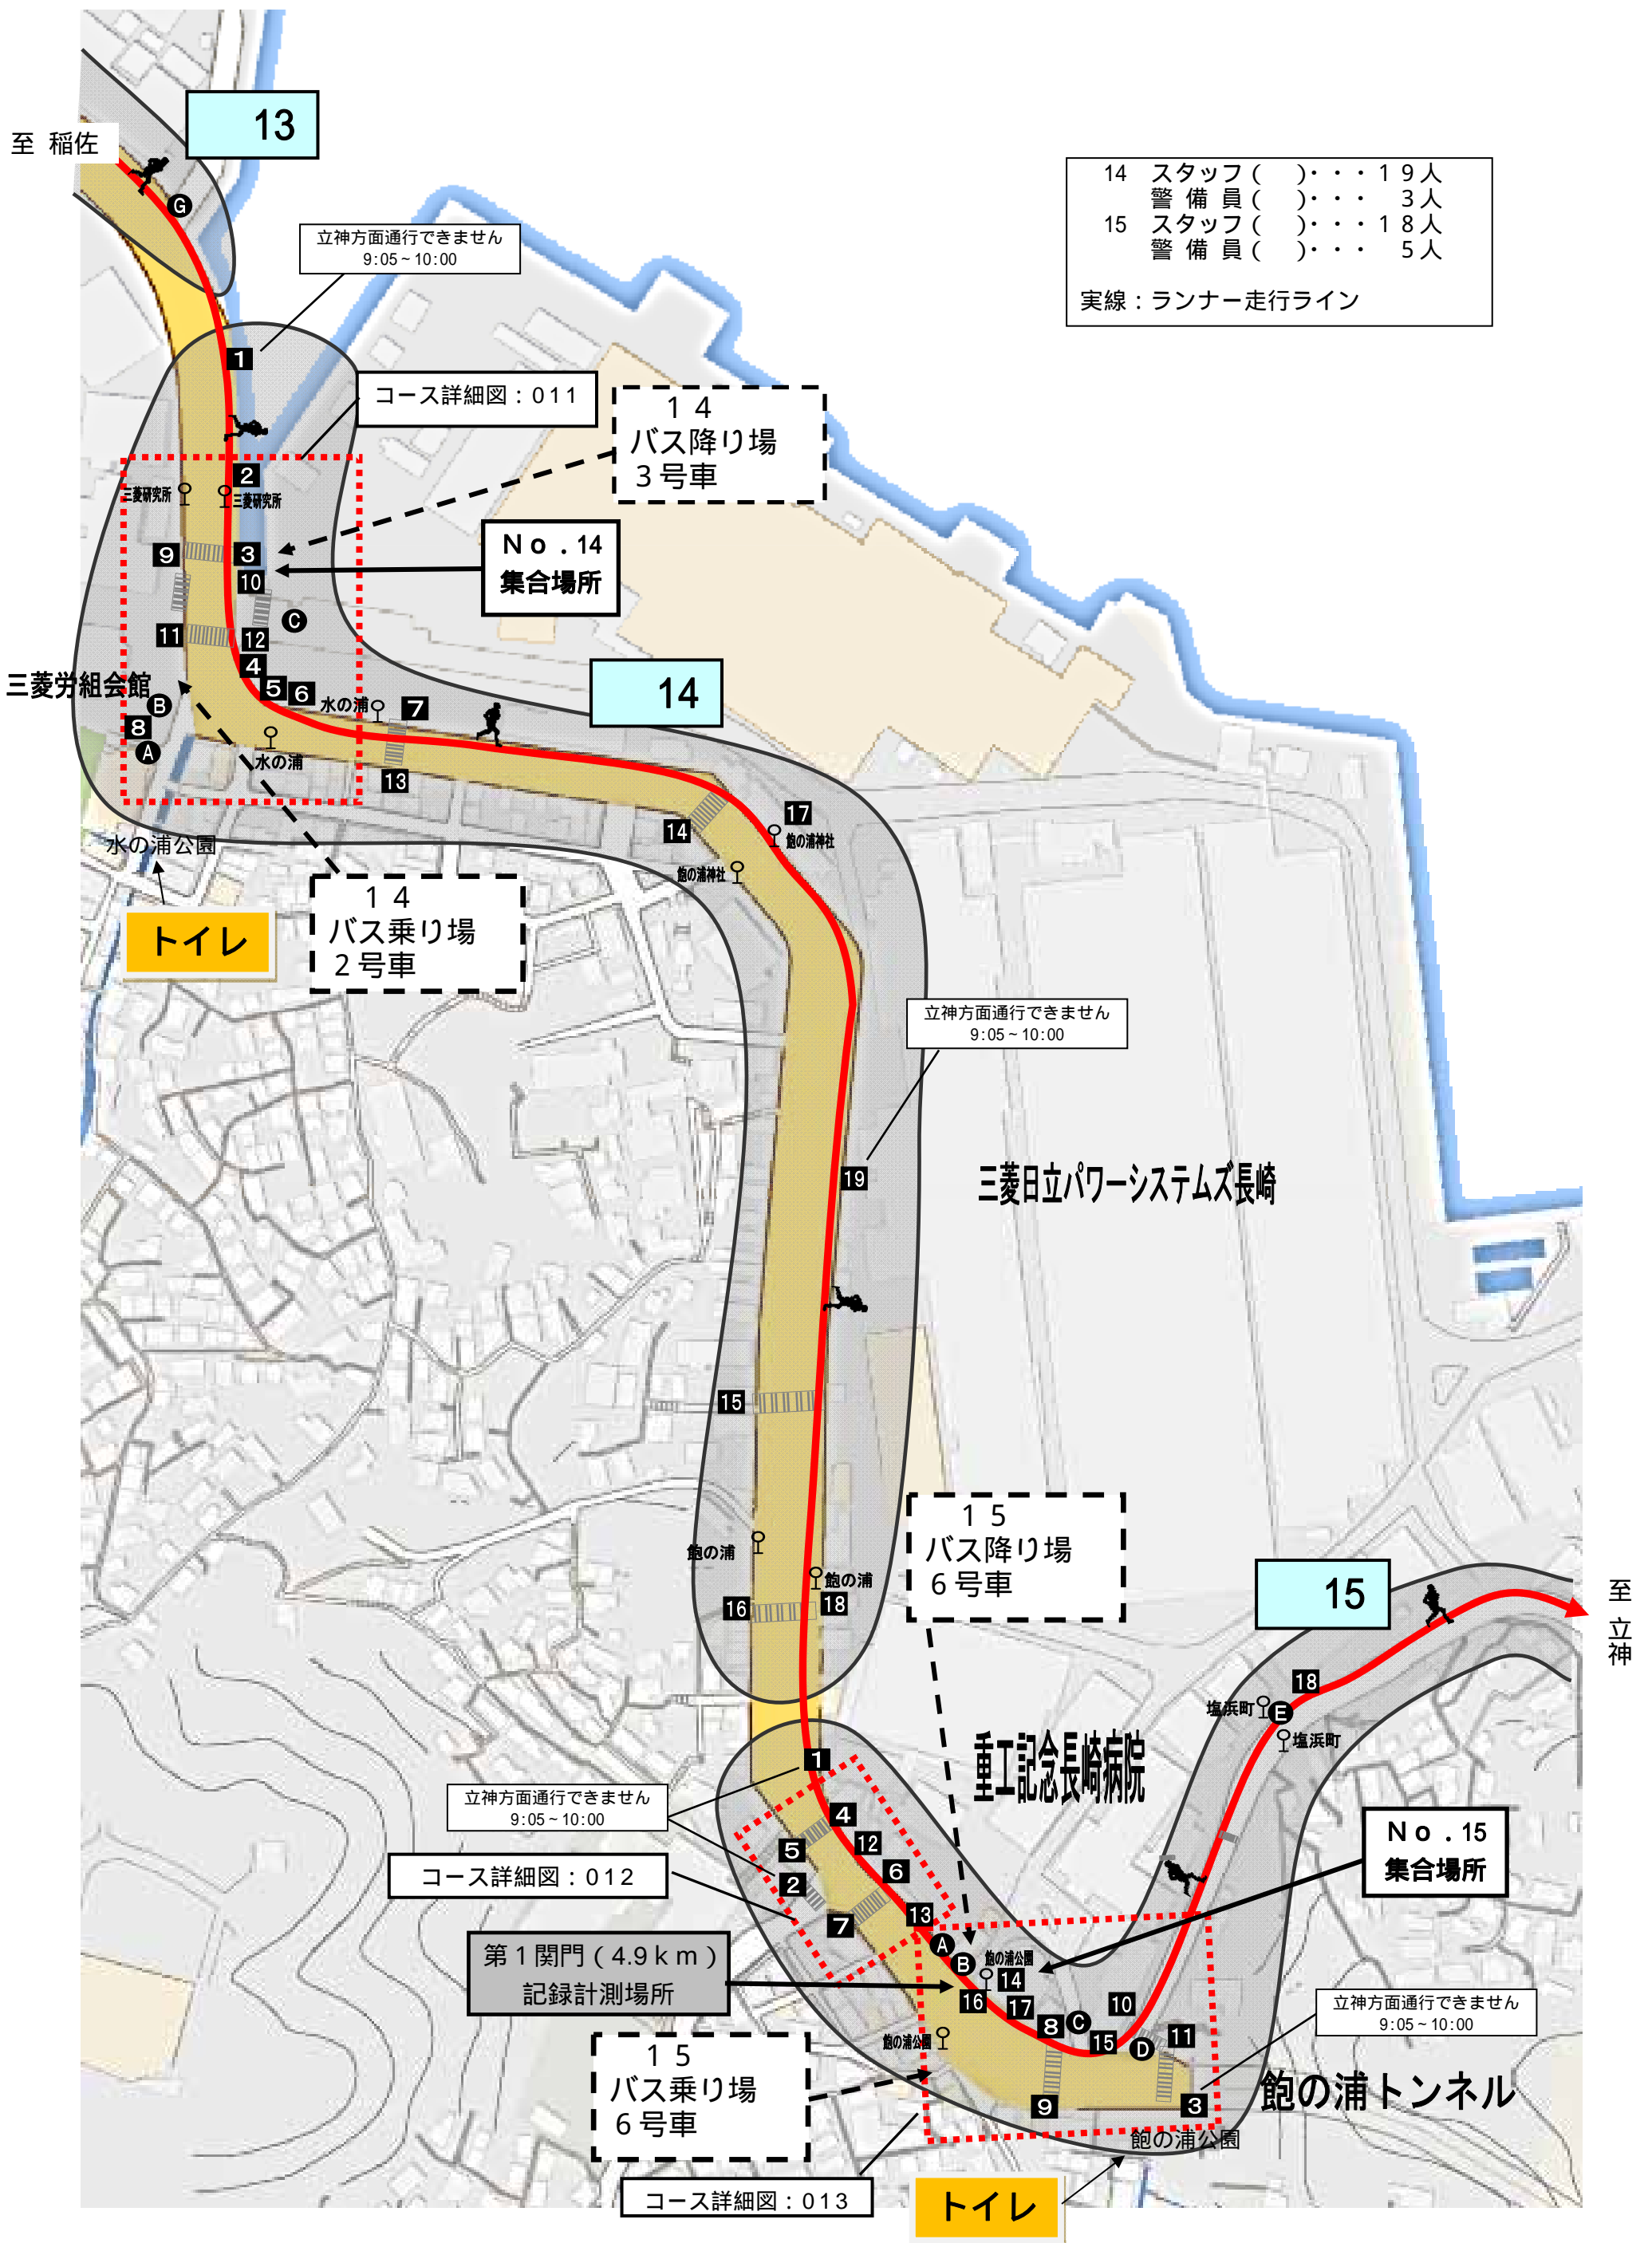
至 稲佐

13

G

立神方面通行できません
9:05～10:00

14 スタッフ（ ）・・・19人
警備員（ ）・・・ 3人
15 スタッフ（ ）・・・18人
警備員（ ）・・・ 5人

実線：ランナー走行ライン

1

コース詳細図：011

14
バス降り場
3号車

2

三菱研究所

三菱研究所

9

3

10

No.14
集合場所

C

11

12

4

三菱労組会館

5

6

水の浦

7

14

B

8

A

水の浦

13

水の浦公園

17

飽の浦神社

14

飽の浦神社

14
バス乗り場
2号車

トイレ

立神方面通行できません
9:05～10:00

19

三菱日立パワーシステムズ長崎

15

飽の浦

飽の浦

15
バス降り場
6号車

16

18

15

至
立神

18

塩浜町

E

塩浜町

1

重工記念長崎病院

4

立神方面通行できません
9:05～10:00

12

5

6

No.15
集合場所

コース詳細図：012

2

7

13

第1関門（4.9km）
記録計測場所

A

B

飽の浦公園

14

16

17

10

8

C

11

飽の浦公園

15

D

立神方面通行できません
9:05～10:00

15
バス乗り場
6号車

9

3

飽の浦トンネル

飽の浦公園

コース詳細図：013

トイレ